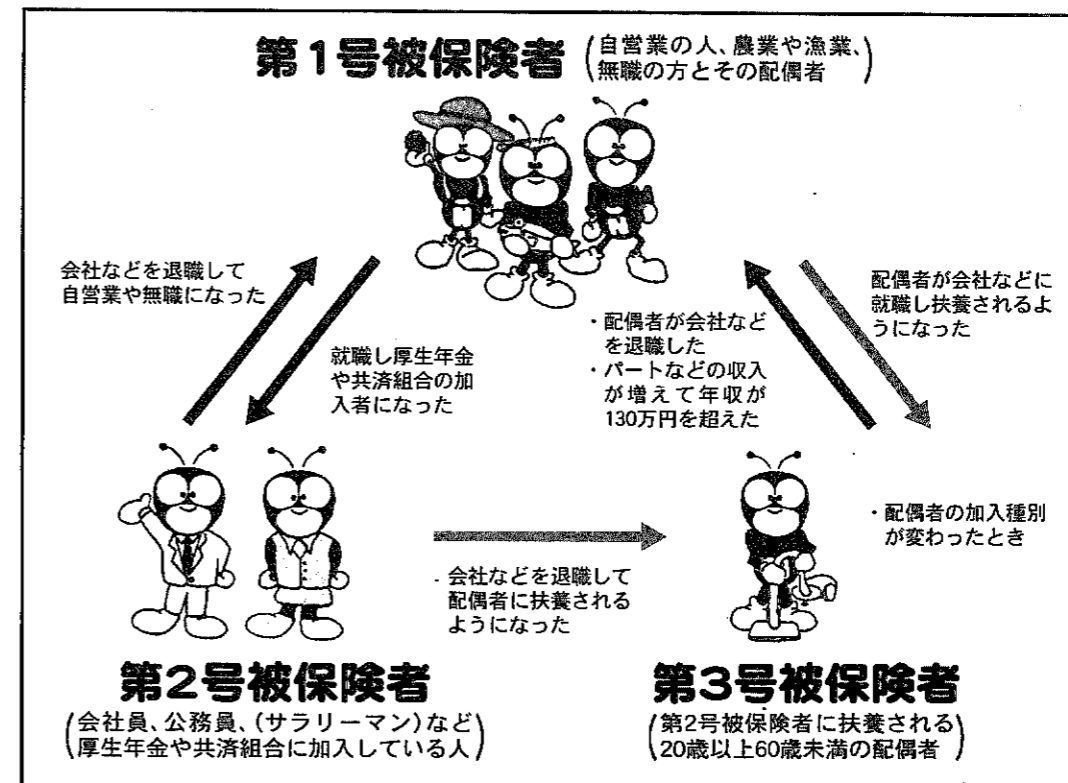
第1号被保険者 (自営業の人、農業や漁業、無職の方とその配偶者)

会社などを退職して自営業や無職になった

就職し厚生年金や共済組合の加入者になった

・配偶者が会社などを退職した
・パートなどの収入が増えて年収が130万円を超えた

配偶者が会社などに就職し扶養されるようになった

・配偶者の加入種別が変わったとき

・会社などを退職して配偶者に扶養されるようになった

第2号被保険者
(会社員、公務員、(サラリーマン)など厚生年金や共済組合に加入している人)

第3号被保険者
(第2号被保険者に扶養される20歳以上60歳未満の配偶者)